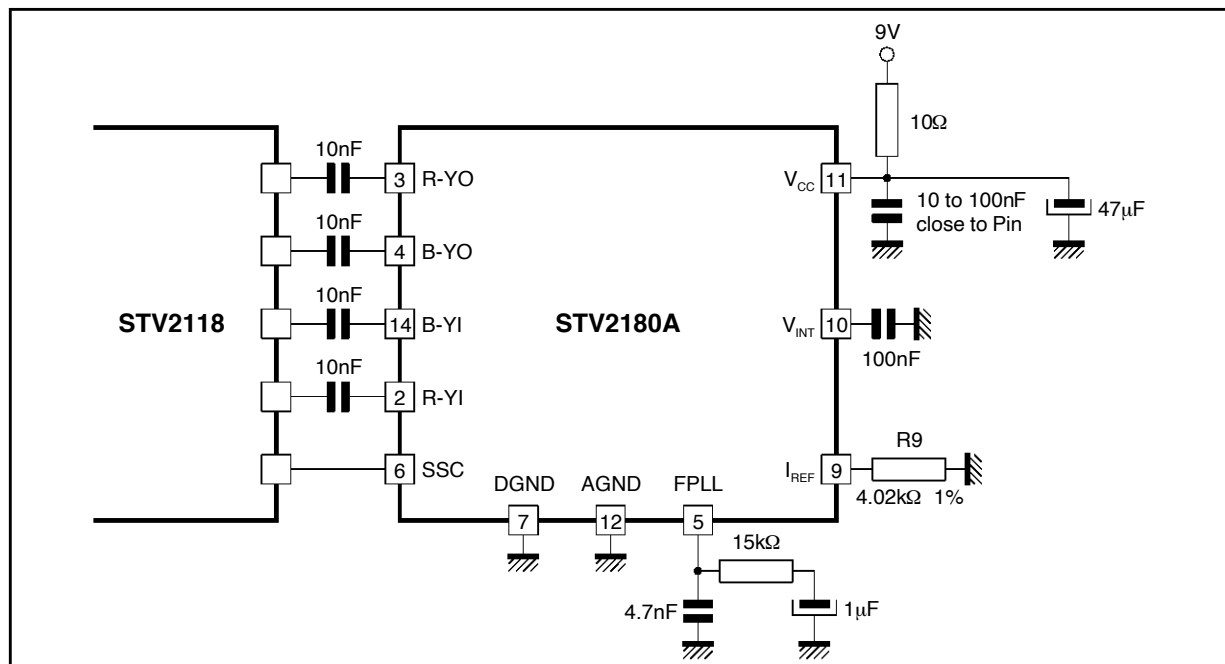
9V

10Ω

10nF

3 R-YO

$V_{CC}$ 11

10 to 100nF close to Pin

47µF

10nF

4 B-YO

10nF

STV2118

14 B-YI

STV2180A

$V_{INT}$ 10

100nF

10nF

2 R-YI

R9

6 SSC

$I_{REF}$ 9

4.02kΩ 1%

DGND

AGND

FPLL

7

12

5

15kΩ

4.7nF

1µF